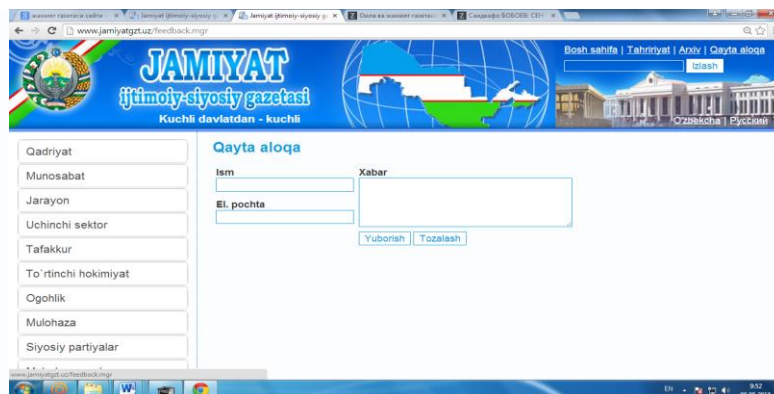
жамият газетаси сайти · × | Jamiyat ijtimoiy-siyosiy g × | Jamiyat ijtimoiy-siyosiy g × | Оила ва жамият газетаси × | Саидмафо БОБОЕВ: СЕН × |

www.jamiyatgzt.uz/feedback.mgr

JAMIYAT
ijtimoiy-siyosiy gazetasi
Kuchli davlatdan - kuchli

Bosh sahifa | Tahririyat | Arxiv | Qayta aloqa
Izlash
O'zbekcha | Русский

Qadriyat
Munosabat
Jarayon
Uchinchi sektor
Tafakkur
To`rtinchi hokimiyat
Ogohlik
Mulohaza
Siyosiy partiyalar

Qayta aloqa
Ism
El. pochta
Xabar
Yuborish Tozalash

www.jamiyatgzt.uz/feedback.mgr

EN 9:52